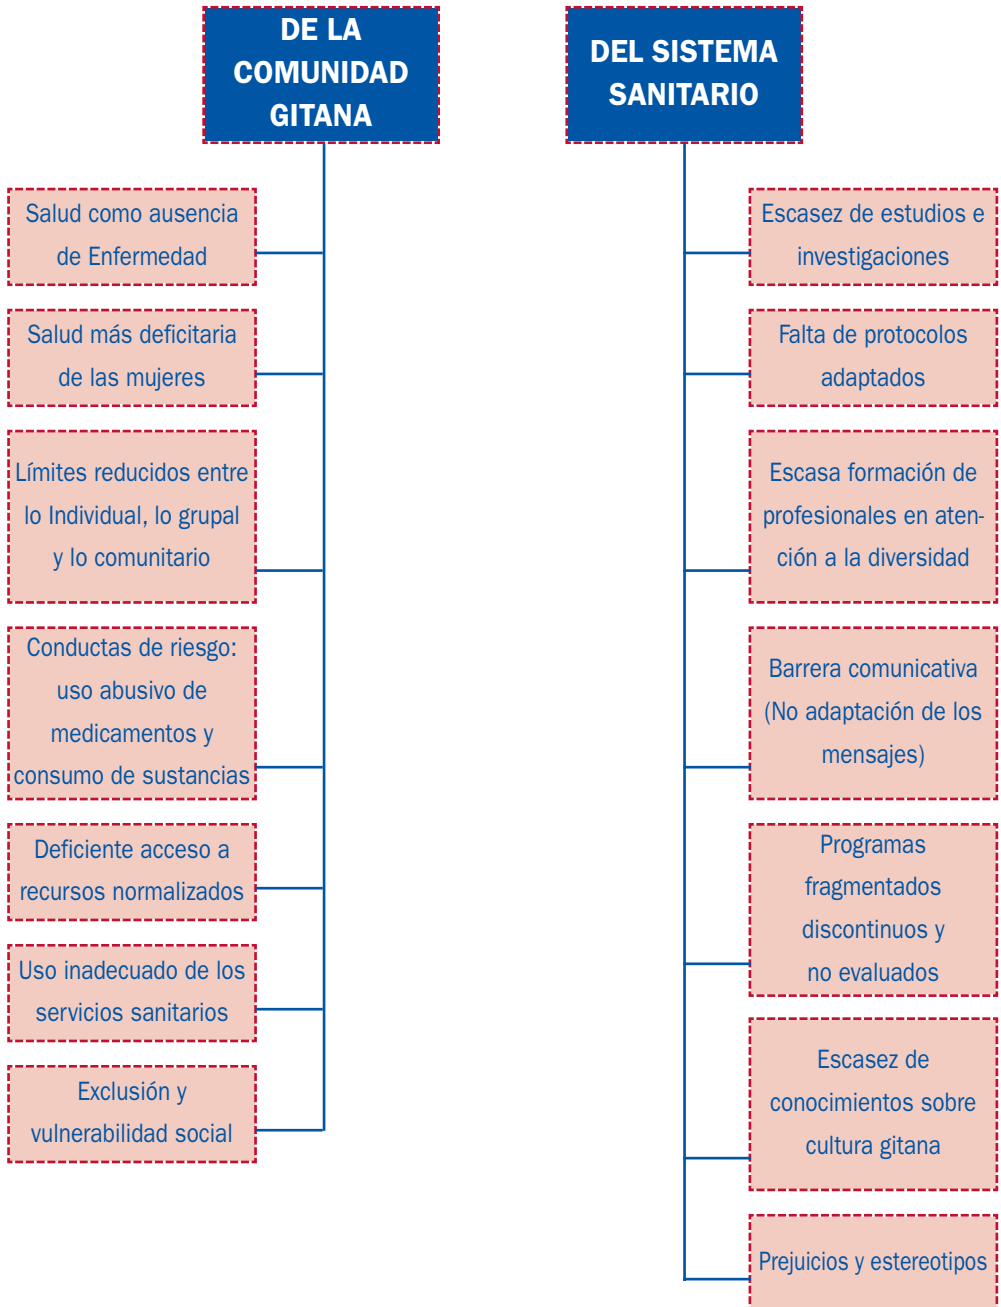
DE LA COMUNIDAD GITANA

Salud como ausencia de Enfermedad

Salud más deficitaria de las mujeres

Límites reducidos entre lo Individual, lo grupal y lo comunitario

Conductas de riesgo: uso abusivo de medicamentos y consumo de sustancias

Deficiente acceso a recursos normalizados

Uso inadecuado de los servicios sanitarios

Exclusión y vulnerabilidad social

DEL SISTEMA SANITARIO

Escasez de estudios e investigaciones

Falta de protocolos adaptados

Escasa formación de profesionales en atención a la diversidad

Barrera comunicativa (No adaptación de los mensajes)

Programas fragmentados discontinuos y no evaluados

Escasez de conocimientos sobre cultura gitana

Prejuicios y estereotipos